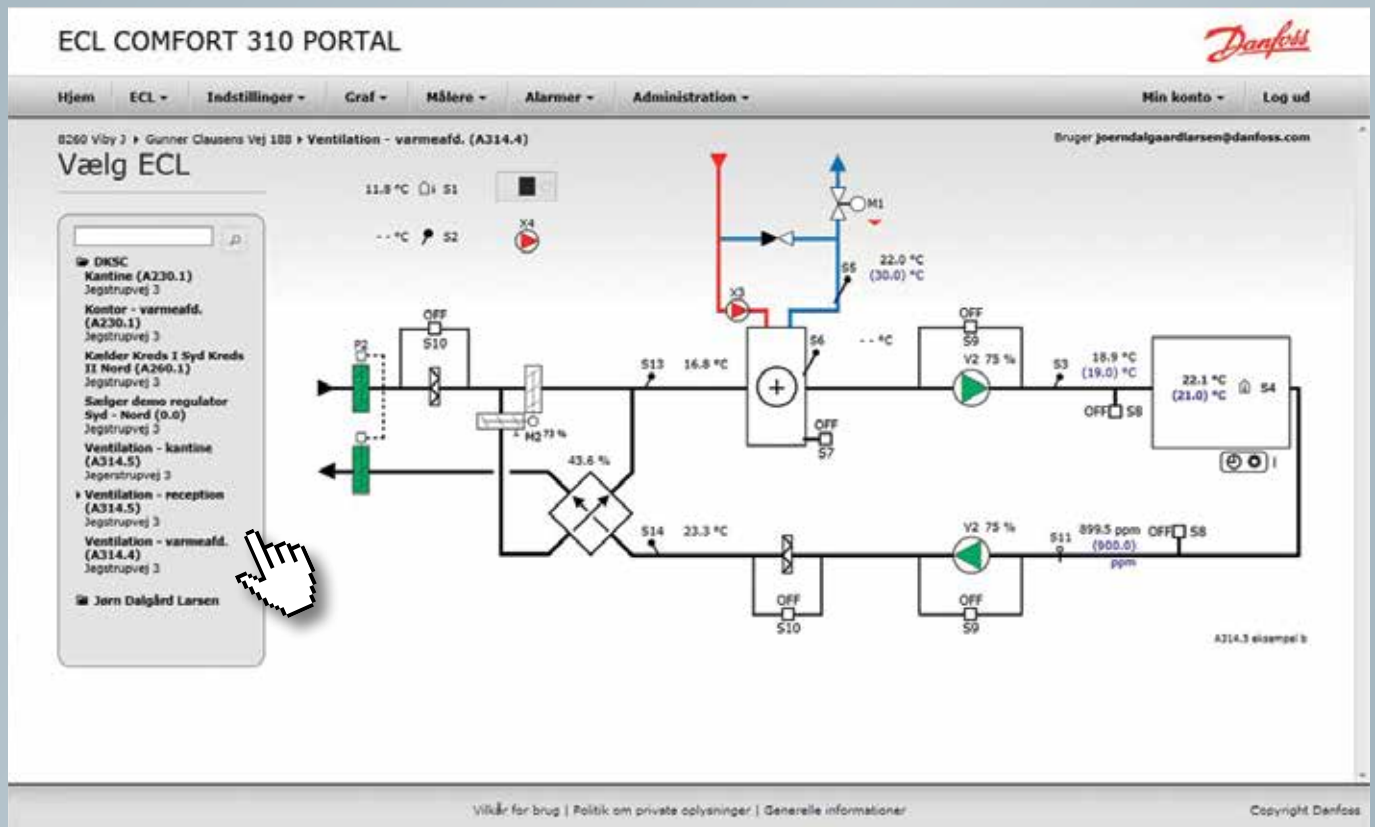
ECL COMFORT 310 PORTAL

Danfoss

Hjem ECL ▾ Indstillinger ▾ Graf ▾ Målere ▾ Alarmer ▾ Administration ▾ Min konto ▾ Log ud

8260 Viby J ▸ Gunner Clausens Vej 188 ▸ Ventilation - varmeafd. (A314.4)

Bruger joerndalgaardlarsen@danfoss.com

Vælg ECL

DKSC
Kantine (A230.1)
Jegstrupvej 3
Kontor - varmeafd. (A230.1)
Jegstrupvej 3
Kælder Kreds I Syd Kreds II Nord (A260.1)
Jegstrupvej 3
Sælger demo regulator Syd - Nord (0.0)
Jegstrupvej 3
Ventilation - kantine (A314.5)
Jegerstrupvej 3
Ventilation - reception (A314.5)
Jegstrupvej 3
Ventilation - varmeafd. (A314.4)
Jegstrupvej 3

Jørn Dalgård Larsen

11.8 °C S1
- - °C S2
X4
M1
22.0 °C
(30.0) °C
S5
X3
OFF
S10
P2
S13 16.8 °C
S6
- - °C
OFF
S9
V2 75 %
S3 18.9 °C
(19.0) °C
22.1 °C
(21.0) °C
S4
OFF S8
OFF
S7
M2 73 %
43.6 %
S14 23.3 °C
V2 75 %
S11 899.5 ppm
(900.0)
ppm
OFF S8
OFF
S10
OFF
S9

A314.3 eksempel b

Vilkår for brug | Politik om private oplysninger | Generelle informationer

Copyright Danfoss